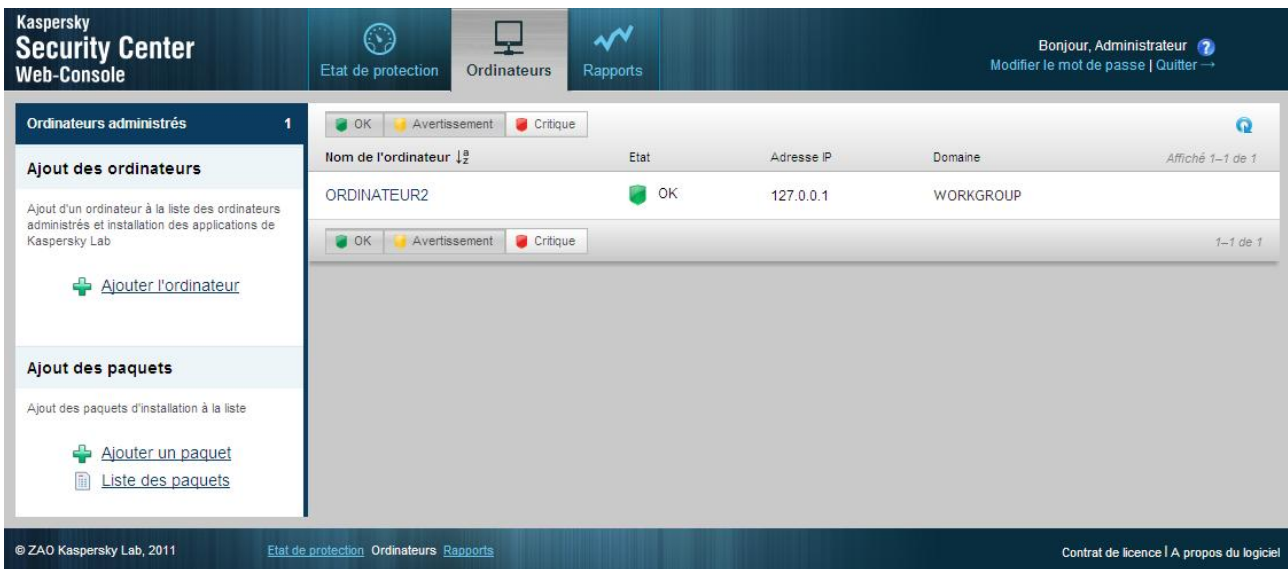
Kaspersky
Security Center
Web-Console

Etat de protection | Ordinateurs | Rapports

Bonjour, Administrateur
Modifier le mot de passe | Quitter →

Ordinateurs administrés 1

Ajout des ordinateurs

Ajout d'un ordinateur à la liste des ordinateurs administrés et installation des applications de Kaspersky Lab

Ajouter l'ordinateur

Ajout des paquets

Ajout des paquets d'installation à la liste

Ajouter un paquet
Liste des paquets

OK | Avertissement | Critique

| Nom de l'ordinateur | Etat | Adresse IP | Domaine | Affiché 1–1 de 1 |
|---|---|---|---|---|
| ORDINATEUR2 | OK | 127.0.0.1 | WORKGROUP | |

OK | Avertissement | Critique

1–1 de 1

© ZAO Kaspersky Lab, 2011

Etat de protection Ordinateurs Rapports

Contrat de licence | A propos du logiciel